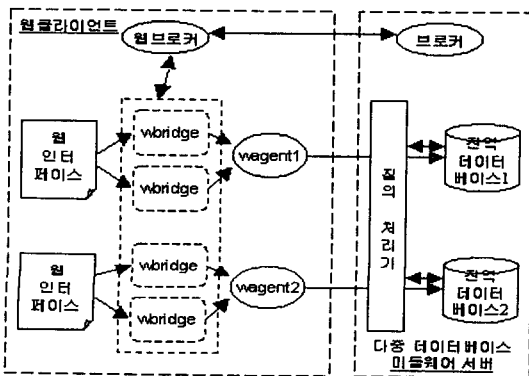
웹클라이언트

웹브로커

브로커

웹 인터 페이스

wbridge

wbridge

wagent1

질의 처리기

지역 데이터 베이스1

웹 인터 페이스

wbridge

wbridge

wagent2

지역 데이터 베이스2

다중 데이터베이스 미들웨어 서버